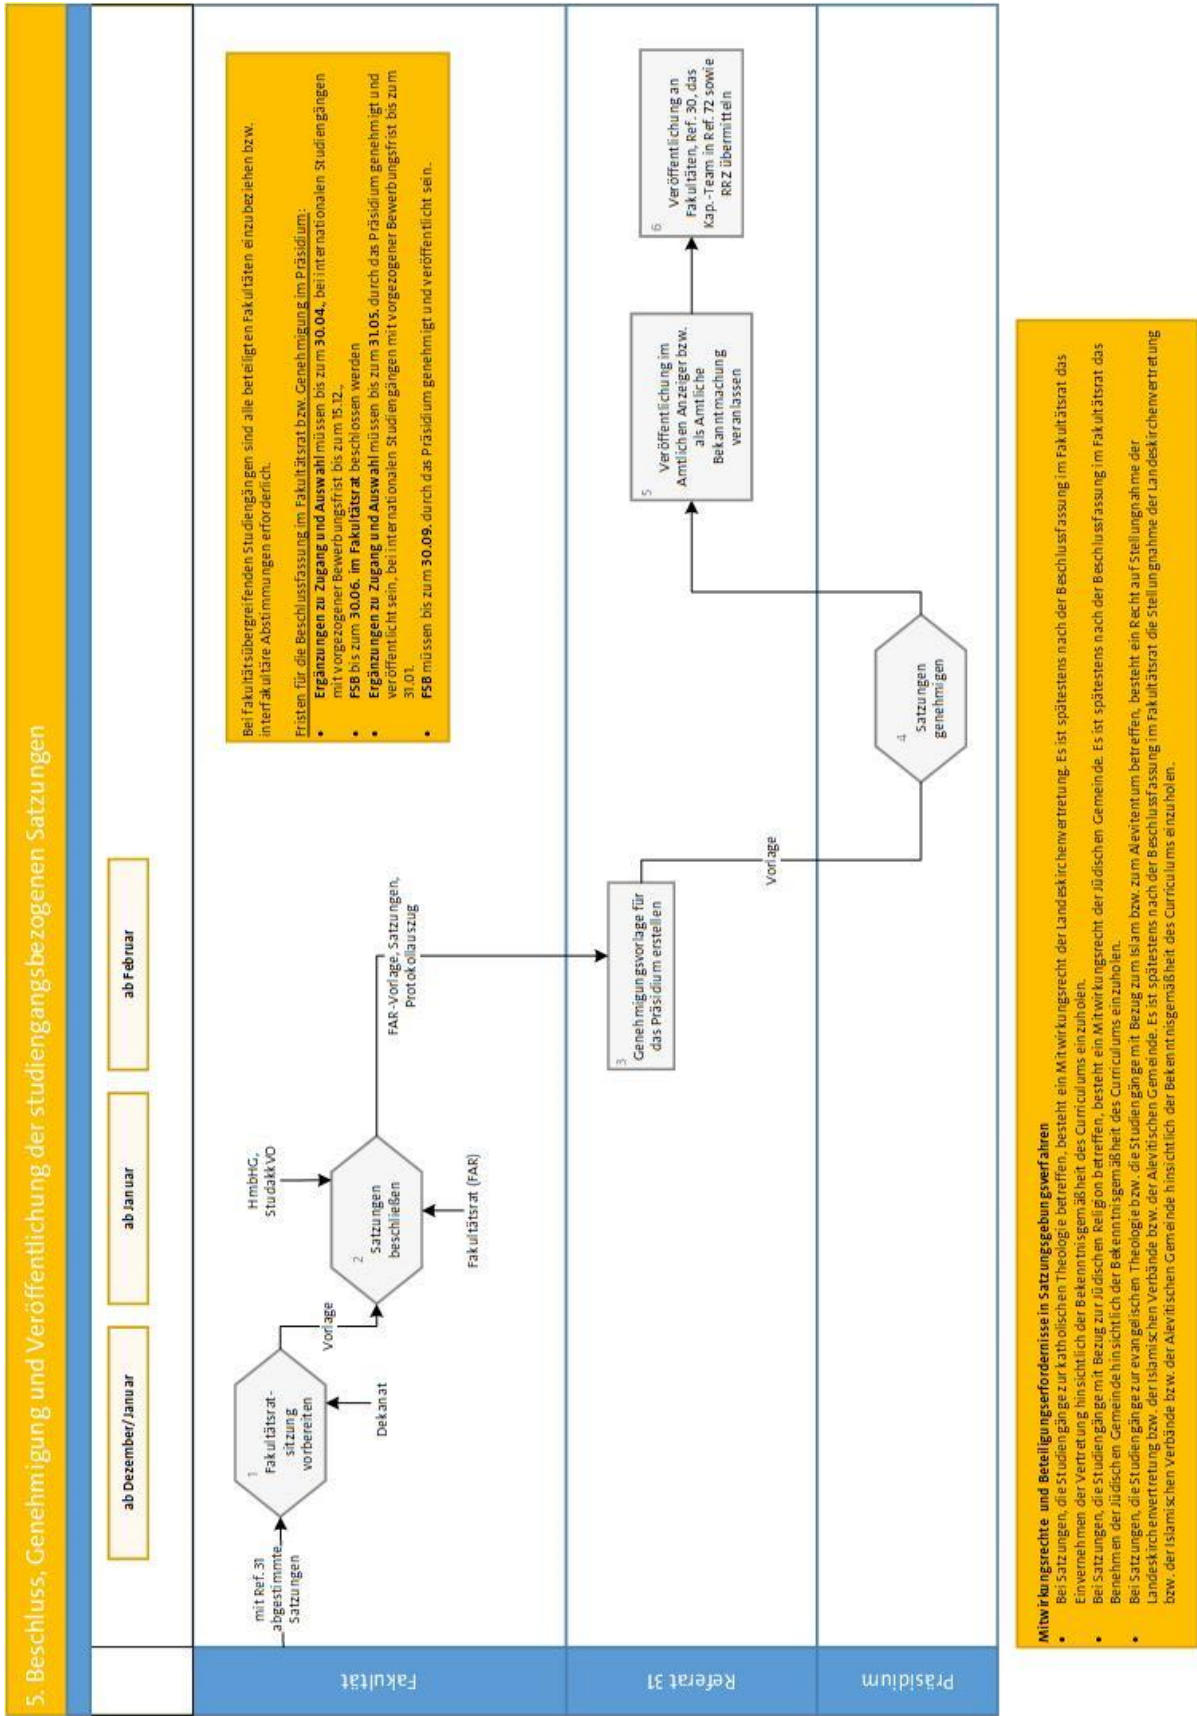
5. Beschluss, Genehmigung und Veröffentlichung der studiengangsbezogenen Satzungen

ab Dezember/Januar

ab Januar

ab Februar

Fakultät

Referat 31

Präsidium

mit Ref. 31 abgestimmte Satzungen

1 Fakultätsratsitzung vorbereiten

Dekanat

Vorlage

HmbHG, StudakkVO

2 Satzungen beschließen

Fakultätsrat (FAR)

FAR-Vorlage, Satzungen, Protokollauszug

3 Genehmigungsvorlage für das Präsidium erstellen

Vorlage

4 Satzungen genehmigen

5 Veröffentlichung im Amtlichen Anzeiger bzw. als Amtliche Bekanntmachung veranlassen

6 Veröffentlichung an Fakultäten, Ref. 30, das Kap.-Team in Ref. 72 sowie RRZ übermitteln

Bei fakultätsübergreifenden Studiengängen sind alle beteiligten Fakultäten einzubeziehen bzw. interfakultäre Abstimmungen erforderlich.

Fristen für die Beschlussfassung im Fakultätsrat bzw. Genehmigung im Präsidium:
- **Ergänzungen zu Zugang und Auswahl** müssen bis zum **30.04.**, bei internationalen Studiengängen mit vorgezogener Bewerbungsfrist bis zum 15.12.,
- **FSB** bis zum **30.06. im Fakultätsrat** beschlossen werden
- **Ergänzungen zu Zugang und Auswahl** müssen bis zum **31.05.** durch das Präsidium genehmigt und veröffentlicht sein, bei internationalen Studiengängen mit vorgezogener Bewerbungsfrist bis zum 31.01.
- **FSB** müssen bis zum **30.09.** durch das Präsidium genehmigt und veröffentlicht sein.

**Mitwirkungsrechte und Beteiligungserfordernisse in Satzungsgebungsverfahren**
- Bei Satzungen, die Studiengänge zur katholischen Theologie betreffen, besteht ein Mitwirkungsrecht der Landeskirchenvertretung. Es ist spätestens nach der Beschlussfassung im Fakultätsrat das Einvernehmen der Vertretung hinsichtlich der Bekenntnisgemäßheit des Curriculums einzuholen.
- Bei Satzungen, die Studiengänge mit Bezug zur Jüdischen Religion betreffen, besteht ein Mitwirkungsrecht der Jüdischen Gemeinde. Es ist spätestens nach der Beschlussfassung im Fakultätsrat das Benehmen der Jüdischen Gemeinde hinsichtlich der Bekenntnisgemäßheit des Curriculums einzuholen.
- Bei Satzungen, die Studiengänge zur evangelischen Theologie bzw. die Studiengänge mit Bezug zum Islam bzw. zum Alevitentum betreffen, besteht ein Recht auf Stellungnahme der Landeskirchenvertretung bzw. der islamischen Verbände bzw. der Alevitischen Gemeinde. Es ist spätestens nach der Beschlussfassung im Fakultätsrat die Stellungnahme der Landeskirchenvertretung bzw. der islamischen Verbände bzw. der Alevitischen Gemeinde hinsichtlich der Bekenntnisgemäßheit des Curriculums einzuholen.